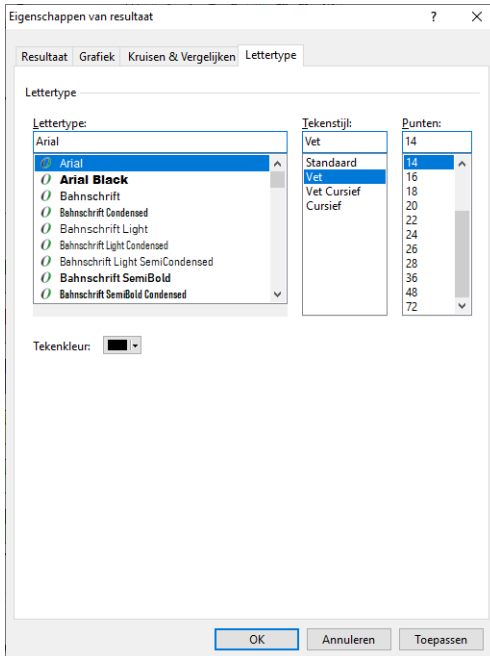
Eigenschappen van resultaat ? ✕

Resultaat Grafiek Kruisen & Vergelijken Lettertype

Lettertype

Lettertype:
Arial
Arial
Arial Black
Bahnschrift
Bahnschrift Condensed
Bahnschrift Light
Bahnschrift Light Condensed
Bahnschrift Light SemiCondensed
Bahnschrift SemiBold
Bahnschrift SemiBold Condensed

Tekenstijl:
Vet
Standaard
Vet
Vet Cursief
Cursief

Punten:
14
14
16
18
20
22
24
26
28
36
48
72

Tekenkleur:

OK Annuleren Toepassen